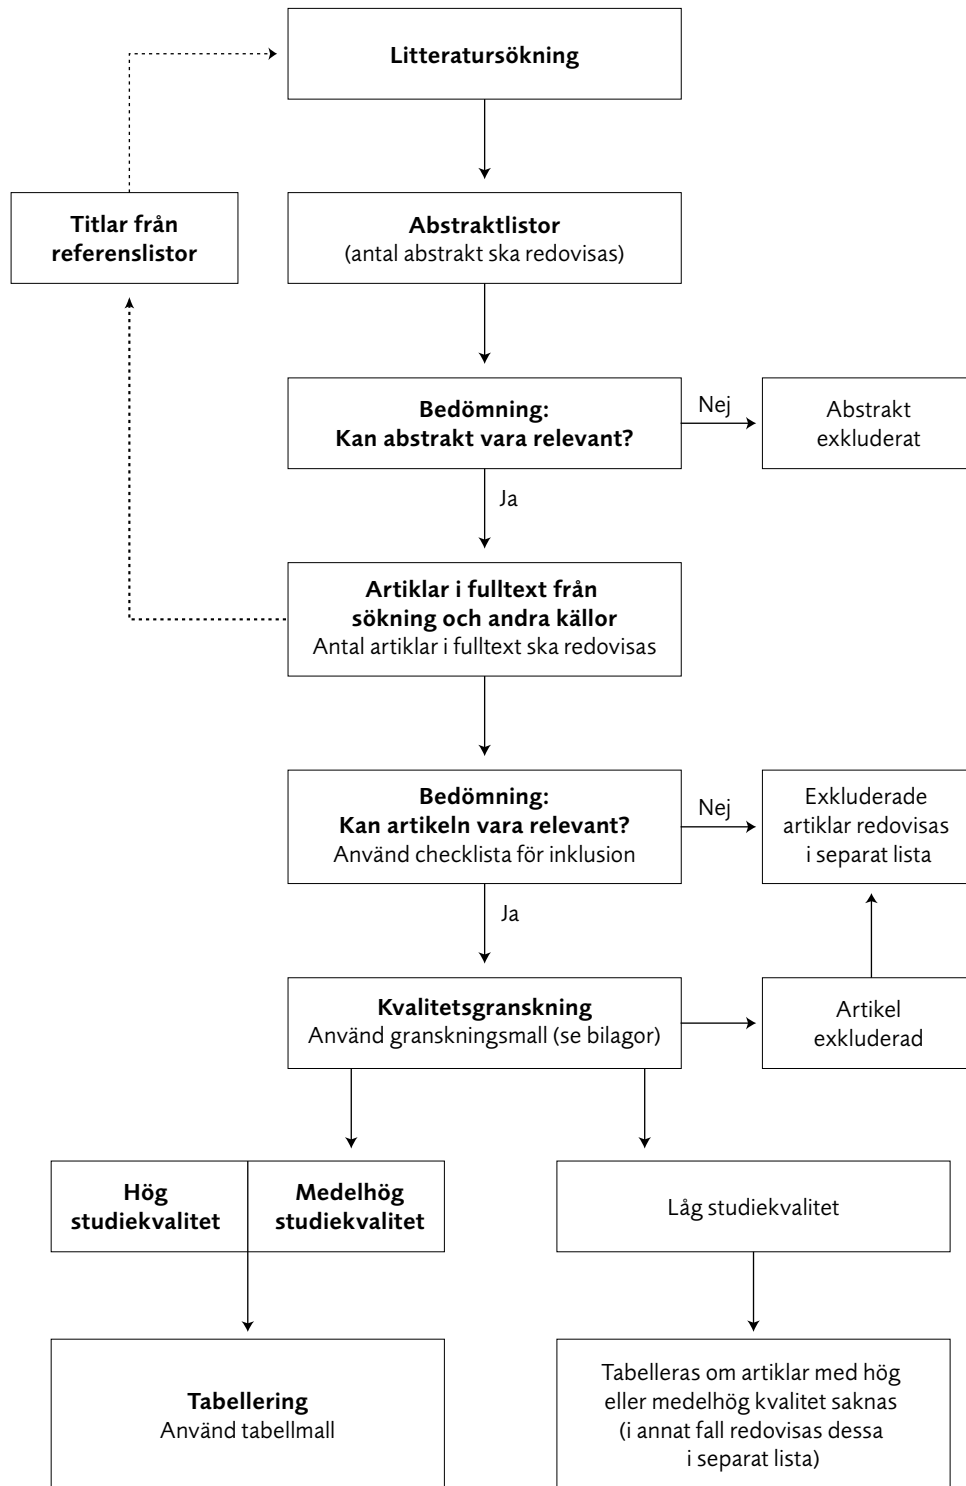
Litteratursökning

Titlar från referenslistor

Abstraktlistor
(antal abstrakt ska redovisas)

Bedömning:
Kan abstrakt vara relevant?

Nej

Abstrakt exkluderat

Ja

Artiklar i fulltext från sökning och andra källor
Antal artiklar i fulltext ska redovisas

Bedömning:
Kan artikeln vara relevant?
Använd checklista för inklusion

Nej

Exkluderade artiklar redovisas i separat lista

Ja

Kvalitetsgranskning
Använd granskningsmall (se bilagor)

Artikel exkluderad

Hög studiekvalitet

Medelhög studiekvalitet

Låg studiekvalitet

Tabellering
Använd tabellmall

Tabelleras om artiklar med hög eller medelhög kvalitet saknas (i annat fall redovisas dessa i separat lista)